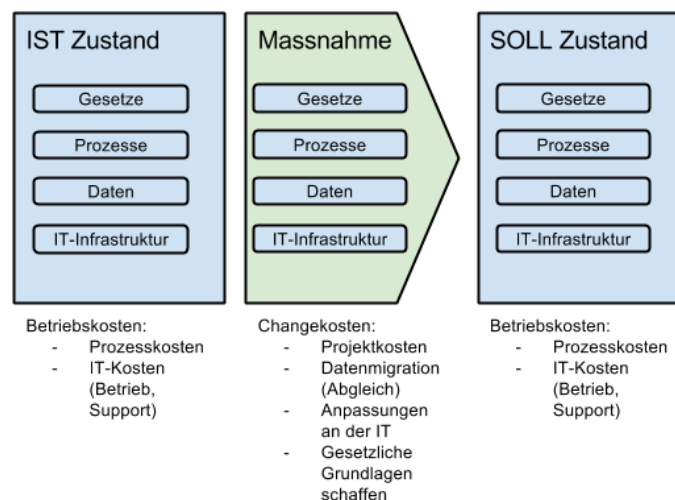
IST Zustand

Gesetze

Prozesse

Daten

IT-Infrastruktur

Massnahme

Gesetze

Prozesse

Daten

IT-Infrastruktur

SOLL Zustand

Gesetze

Prozesse

Daten

IT-Infrastruktur

Betriebskosten:
- Prozesskosten
- IT-Kosten (Betrieb, Support)

Changekosten:
- Projektkosten
- Datenmigration (Abgleich)
- Anpassungen an der IT
- Gesetzliche Grundlagen schaffen

Betriebskosten:
- Prozesskosten
- IT-Kosten (Betrieb, Support)